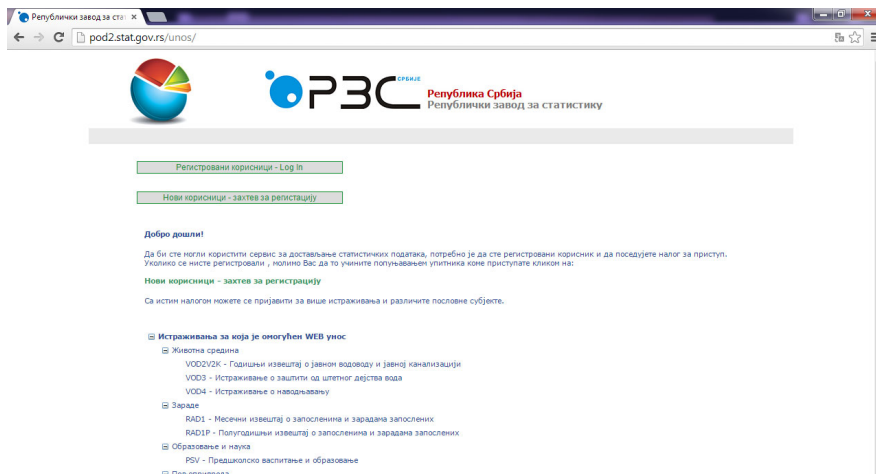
Републички завод за ста ×

pod2.stat.gov.rs/unos/

РЗС СРБИЈЕ
Република Србија
Републички завод за статистику

Регистровани корисници - Log In

Нови корисници - захтев за регистрацију

Добро дошли!

Да би сте могли користити сервис за достављање статистичких података, потребно је да сте регистровани корисник и да поседујете налог за приступ. Уколико се нисте регистровали , молимо Вас да то учините попуњавањем упитника коме приступате кликом на:

Нови корисници - захтев за регистрацију

Са истим налогом можете се пријавити за више истраживања и различите пословне субјекте.

⊟ Истраживања за која је омогућен WEB унос
⊟ Животна средина
VOD2V2K - Годишњи извештај о јавном водоводу и јавној канализацији
VOD3 - Истраживање о заштити од штетног дејства вода
VOD4 - Истраживање о наводњавању
⊟ Зараде
RAD1 - Месечни извештај о запосленима и зарадама запослених
RAD1P - Полугодишњи извештај о запосленима и зарадама запослених
⊟ Образовање и наука
PSV - Предшколско васпитање и образовање
⊟ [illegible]